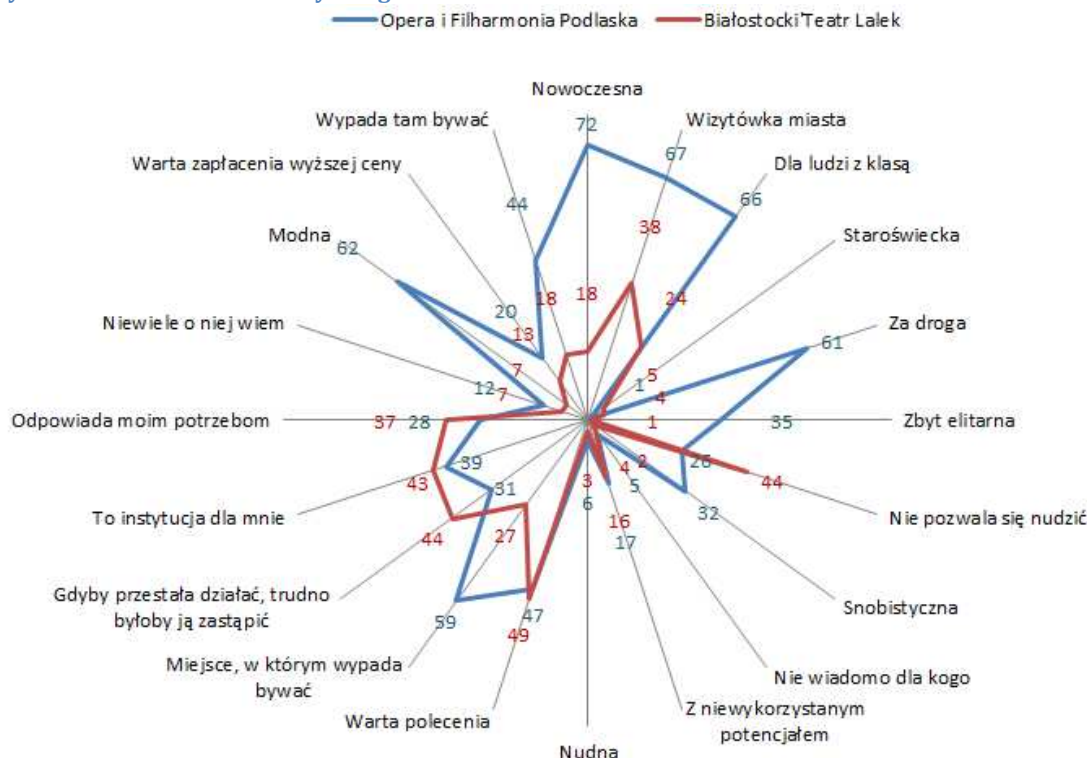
Opera i Filharmonia Podlaska
Białostocki Teatr Lalek

Nowoczesna
72
18
Wizytówka miasta
67
38
Dla ludzi z klasą
66
24
Staroświecka
5
1
Za droga
61
4
Zbyt elitarna
35
1
Nie pozwala się nudzić
26
44
2
Snobistyczna
32
4
Nie wiadomo dla kogo
5
16
Z niewykorzystanym potencjałem
17
Nudna
3
6
Warta polecenia
47
49
Miejsce, w którym wypada bywać
59
27
Gdyby przestała działać, trudno byłoby ją zastąpić
31
44
To instytucja dla mnie
39
43
Odpowiada moim potrzebom
37
28
Niewiele o niej wiem
12
7
7
Modna
62
20
13
Warta zapłacenia wyższej ceny
Wypada tam bywać
44
18